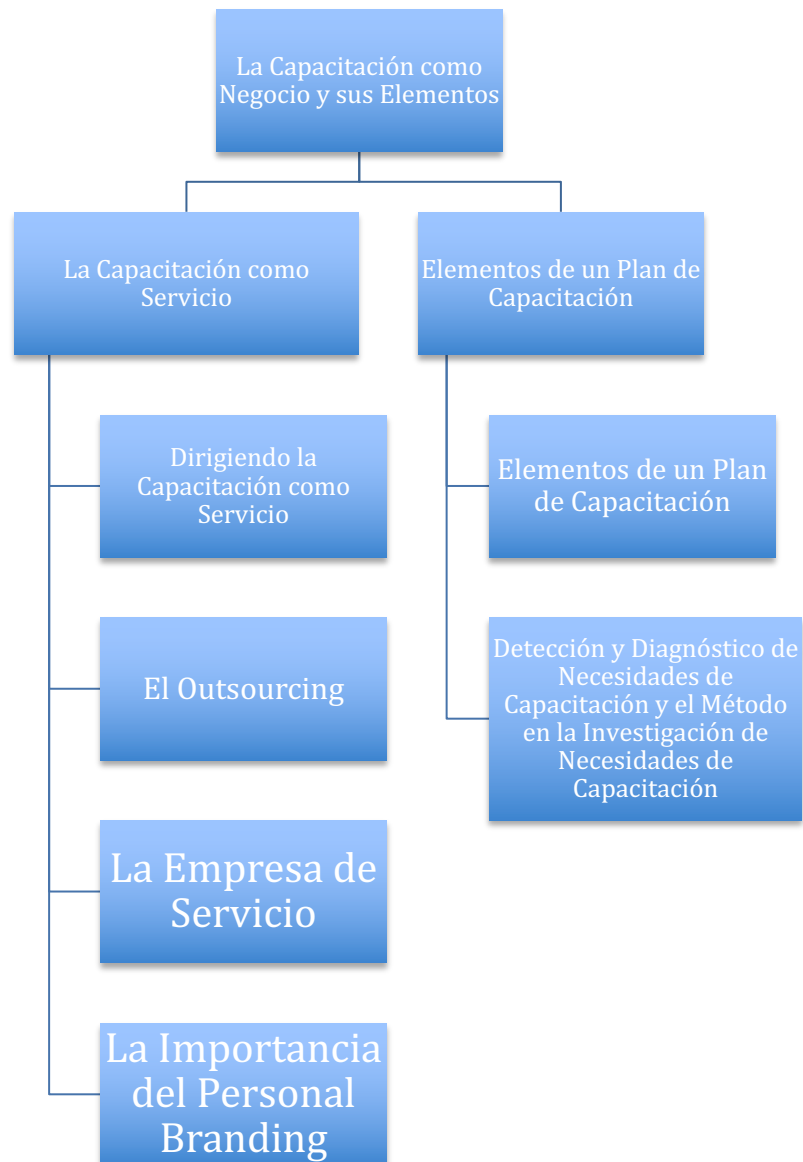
La Capacitación como Negocio y sus Elementos

La Capacitación como Servicio

Dirigiendo la Capacitación como Servicio

El Outsourcing

La Empresa de Servicio

La Importancia del Personal Branding

Elementos de un Plan de Capacitación

Elementos de un Plan de Capacitación

Detección y Diagnóstico de Necesidades de Capacitación y el Método en la Investigación de Necesidades de Capacitación